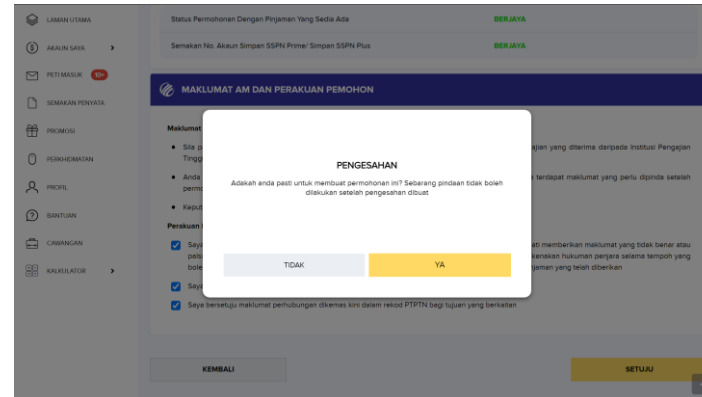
LAMAN UTAMA
AKAUN SAYA
PETI MASUK 10+
SEMAKAN PENYATA
PROMOSI
PERKHIDMATAN
PROFIL
BANTUAN
CAWANGAN
KALKULATOR

Status Permohonan Dengan Pinjaman Yang Sedia Ada BERJAYA

Semakan No. Akaun Simpan SSPN Prime/ Simpan SSPN Plus BERJAYA

MAKLUMAT AM DAN PERAKUAN PEMOHON

Maklumat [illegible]

Sila p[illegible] Tingg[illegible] ajaran yang diterima daripada Institusi Pengajian

Anda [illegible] perm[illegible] terdapat maklumat yang perlu dipinda setelah

Keput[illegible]

Perakuan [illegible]

Saya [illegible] palsu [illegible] bole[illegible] ati memberikan maklumat yang tidak benar atau kenakan hukuman penjara selama tempoh yang jaman yang telah diberikan

Saya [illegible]

Saya bersetuju maklumat perhubungan dikemas kini dalam rekod PTPTN bagi tujuan yang berkaitan

PENGESAHAN

Adakah anda pasti untuk membuat permohonan ini? Sebarang pindaan tidak boleh dilakukan setelah pengesahan dibuat

TIDAK
YA

KEMBALI
SETUJU